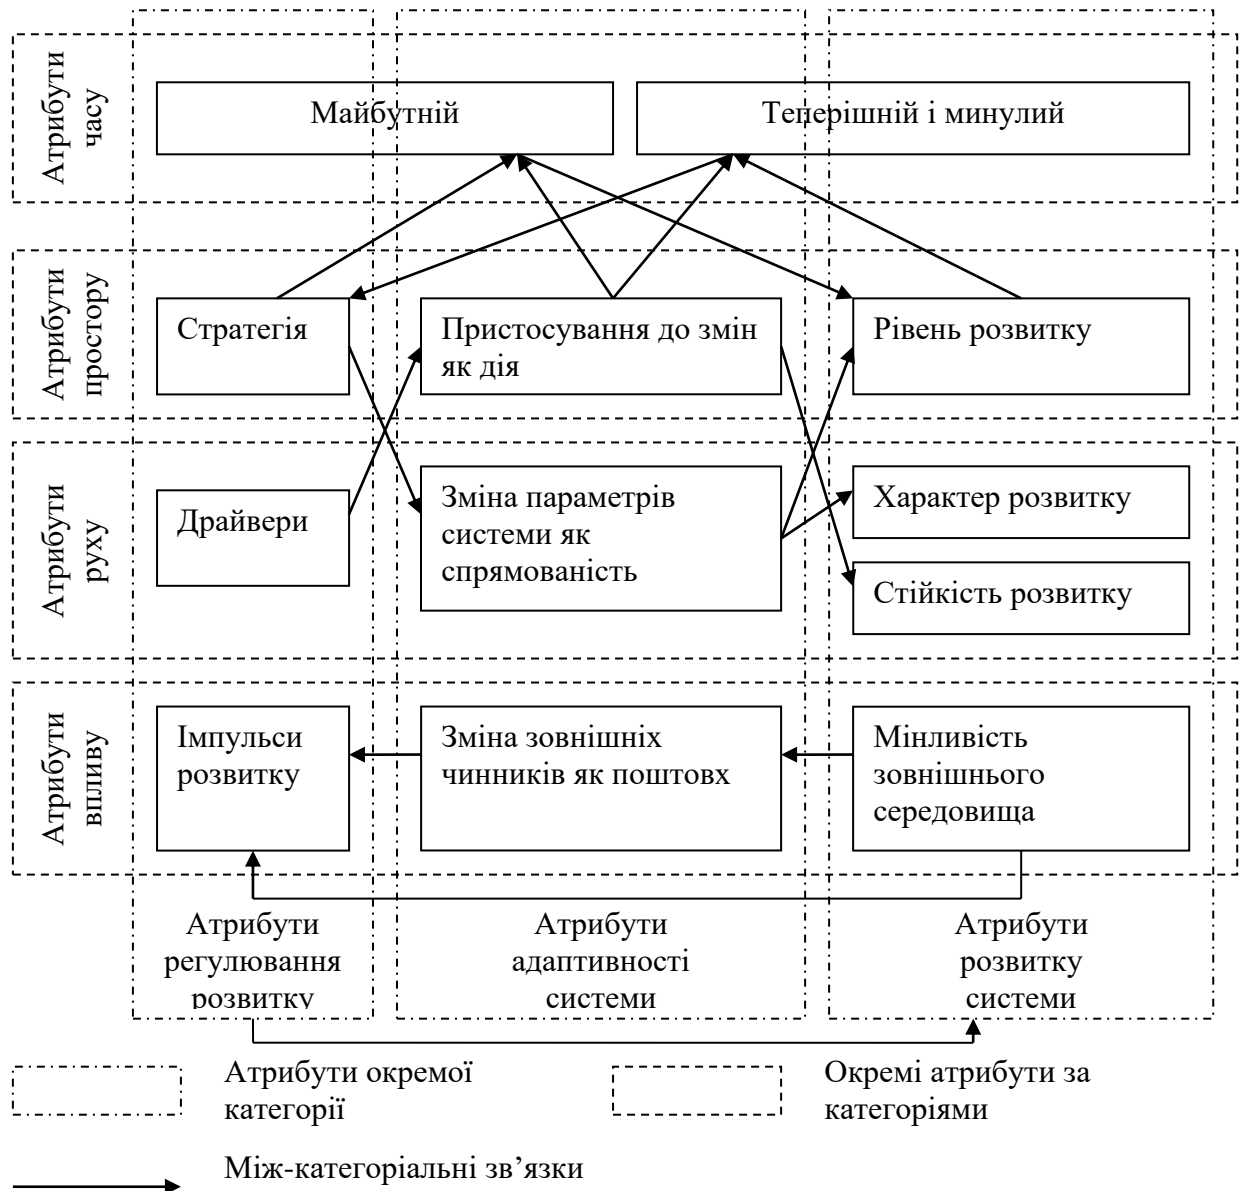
Атрибути часу

Майбутній

Теперішній і минулий

Атрибути простору

Стратегія

Пристосування до змін як дія

Рівень розвитку

Атрибути руху

Драйвери

Зміна параметрів системи як спрямованість

Характер розвитку

Стійкість розвитку

Атрибути впливу

Імпульси розвитку

Зміна зовнішніх чинників як поштовх

Мінливість зовнішнього середовища

Атрибути регулювання розвитку

Атрибути адаптивності системи

Атрибути розвитку системи

Атрибути окремої категорії

Окремі атрибути за категоріями

Між-категоріальні зв’язки